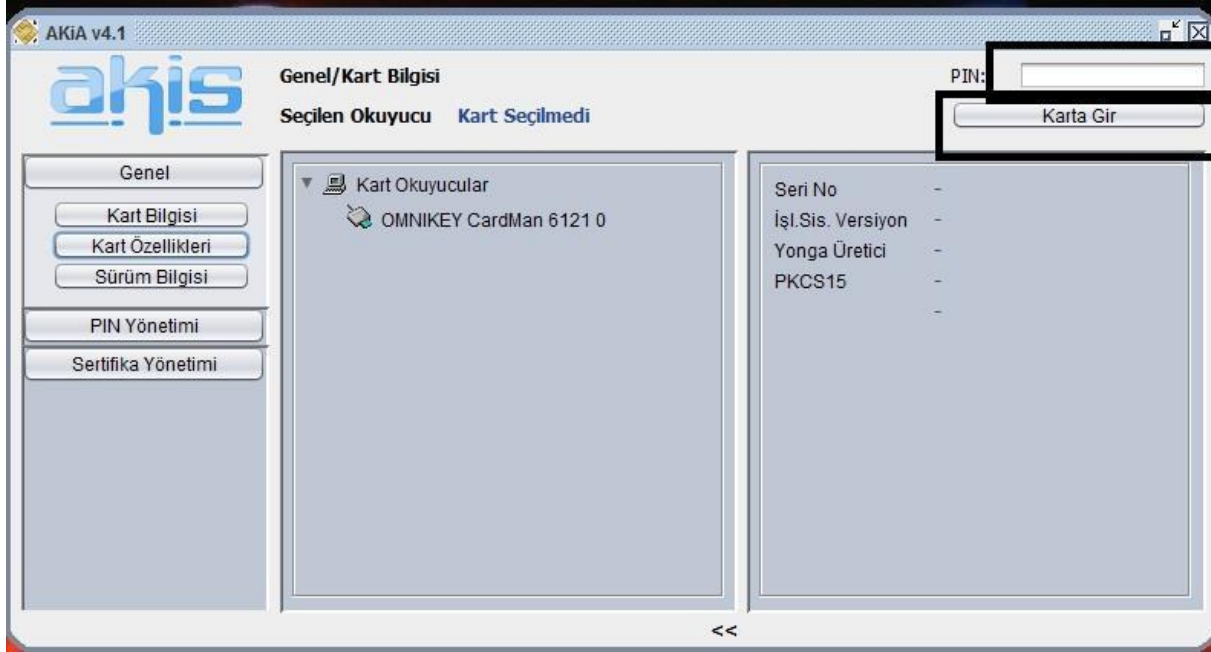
AKiA v4.1

akis

Genel/Kart Bilgisi

Seçilen Okuyucu Kart Seçilmedi

PIN:

Karta Gir

Genel

Kart Bilgisi
Kart Özellikleri
Sürüm Bilgisi

PIN Yönetimi

Sertifika Yönetimi

Kart Okuyucular
OMNIKEY CardMan 6121 0

Seri No -
İşl.Sis. Versiyon -
Yonga Üretici -
PKCS15 -
-

<<